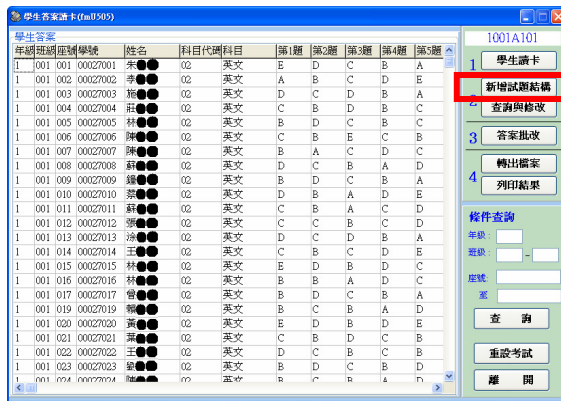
學生答案讀卡(fmU505)

學生答案

| 年級 | 班級 | 座號 | 學號 | 姓名 | 科目代碼 | 科目 | 第1題 | 第2題 | 第3題 | 第4題 | 第5題 |
|---|---|---|---|---|---|---|---|---|---|---|---|
| 1 | 001 | 001 | 00027001 | 朱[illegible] | 02 | 英文 | E | D | C | B | A |
| 1 | 001 | 002 | 00027002 | 李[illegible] | 02 | 英文 | A | B | C | D | E |
| 1 | 001 | 003 | 00027003 | 施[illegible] | 02 | 英文 | C | D | C | B | A |
| 1 | 001 | 004 | 00027004 | 莊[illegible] | 02 | 英文 | C | B | D | B | C |
| 1 | 001 | 005 | 00027005 | 林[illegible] | 02 | 英文 | B | D | C | B | C |
| 1 | 001 | 006 | 00027006 | 陳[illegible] | 02 | 英文 | C | B | E | C | B |
| 1 | 001 | 007 | 00027007 | 陳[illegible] | 02 | 英文 | B | A | C | D | C |
| 1 | 001 | 008 | 00027008 | 蘇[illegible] | 02 | 英文 | D | C | B | A | D |
| 1 | 001 | 009 | 00027009 | 鍾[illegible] | 02 | 英文 | B | D | C | B | A |
| 1 | 001 | 010 | 00027010 | 蔡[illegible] | 02 | 英文 | D | B | A | D | E |
| 1 | 001 | 011 | 00027011 | 蘇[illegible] | 02 | 英文 | C | B | A | C | D |
| 1 | 001 | 012 | 00027012 | 張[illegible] | 02 | 英文 | C | B | C | C | D |
| 1 | 001 | 013 | 00027013 | 涂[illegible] | 02 | 英文 | D | C | D | B | A |
| 1 | 001 | 014 | 00027014 | 王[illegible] | 02 | 英文 | C | B | C | D | E |
| 1 | 001 | 015 | 00027015 | 林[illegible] | 02 | 英文 | E | D | B | D | C |
| 1 | 001 | 016 | 00027016 | 林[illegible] | 02 | 英文 | B | B | A | D | C |
| 1 | 001 | 017 | 00027017 | 曾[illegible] | 02 | 英文 | B | D | C | B | A |
| 1 | 001 | 019 | 00027019 | 賴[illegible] | 02 | 英文 | B | C | B | A | D |
| 1 | 001 | 020 | 00027020 | 黃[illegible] | 02 | 英文 | E | D | B | D | E |
| 1 | 001 | 021 | 00027021 | 葉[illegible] | 02 | 英文 | C | B | D | C | B |
| 1 | 001 | 022 | 00027022 | 王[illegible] | 02 | 英文 | D | C | B | C | B |
| 1 | 001 | 023 | 00027023 | 梁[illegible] | 02 | 英文 | B | D | C | B | D |
| 1 | 001 | 024 | 00027024 | 陳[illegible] | 02 | 英文 | B | C | B | A | D |

1001A101

1 學生讀卡

2 新增試題結構

查詢與修改

3 答案批改

轉出檔案

4 列印結果

條件查詢

年級：

班級： -

座號：

至

查 詢

重設考試

離 開